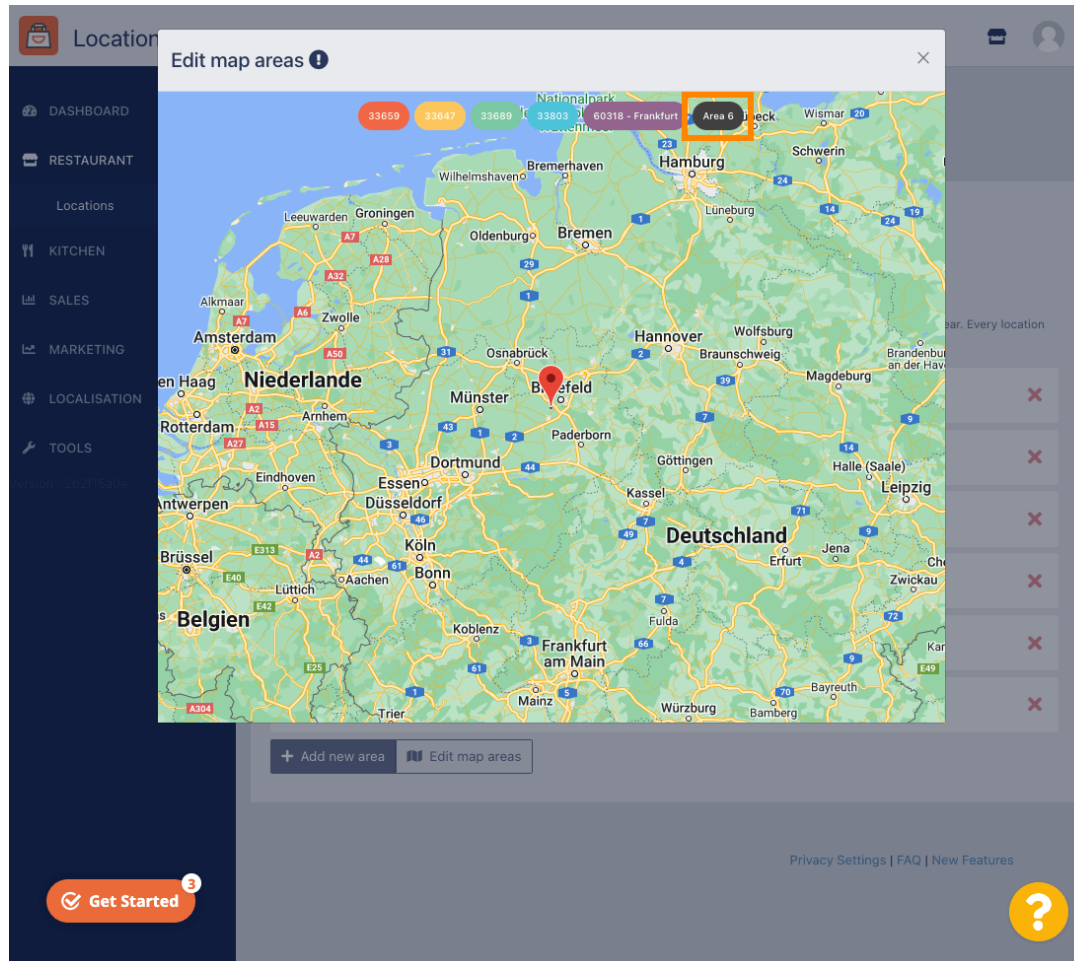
Location

DASHBOARD
RESTAURANT
Locations
KITCHEN
SALES
MARKETING
LOCALISATION
TOOLS

Edit map areas ❗

×

33659 33647 33689 33803 60318 - Frankfurt Area 6

Nationalpark
Hamburg
Bremerhaven
Wilhelmshaven
Schwerin
Wismar
Leeuwarden
Groningen
Oldenburg
Bremen
Lüneburg
Alkmaar
Zwolle
Amsterdam
Hannover
Wolfsburg
Braunschweig
Osnabrück
Magdeburg
Brandenburg an der Havel
Den Haag
Niederlande
Münster
Bielefeld
Arnhem
Rotterdam
Paderborn
Dortmund
Göttingen
Halle (Saale)
Eindhoven
Essen
Düsseldorf
Kassel
Leipzig
Antwerpen
Deutschland
Brüssel
Köln
Bonn
Aachen
Jena
Erfurt
Zwickau
Lüttich
Belgien
Fulda
Koblenz
Frankfurt am Main
Bayreuth
Mainz
Trier
Würzburg
Bamberg

ear. Every location

Add new area
Edit map areas

Privacy Settings | FAQ | New Features

Get Started 3

?